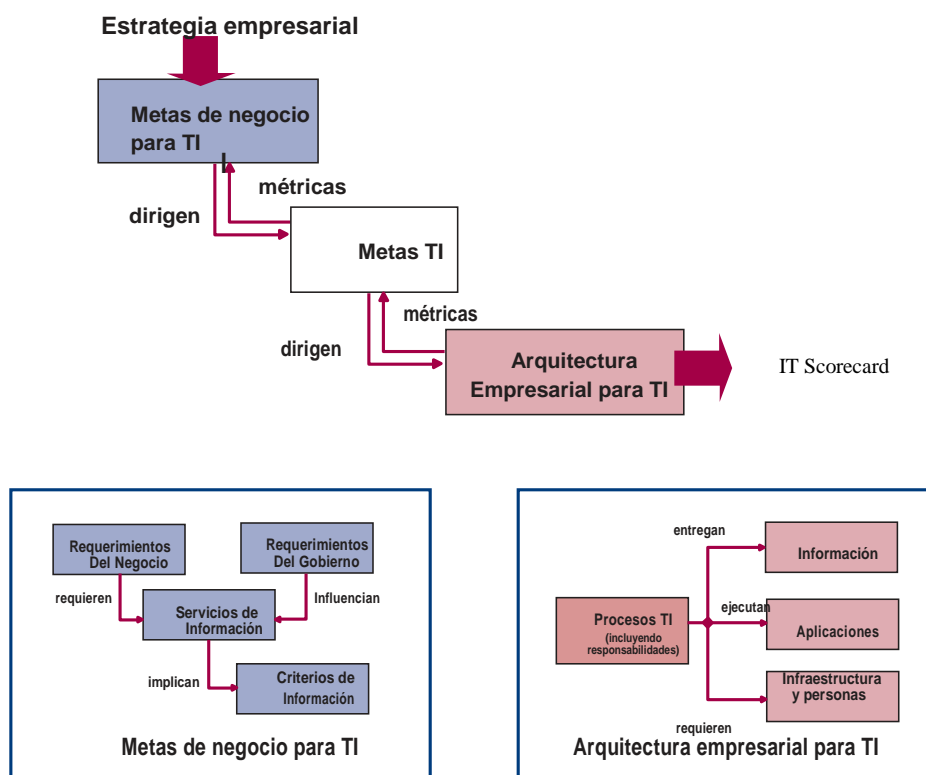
Estrategia empresarial

Metas de negocio para TI

métricas

dirigen

Metas TI

métricas

dirigen

Arquitectura Empresarial para TI

IT Scorecard

Requerimientos Del Negocio

Requerimientos Del Gobierno

requieren

Servicios de Información

Influencian

implican

Criterios de Información

Metas de negocio para TI

entregan

Información

Procesos TI (incluyendo responsabilidades)

ejecutan

Aplicaciones

Infraestructura y personas

requieren

Arquitectura empresarial para TI